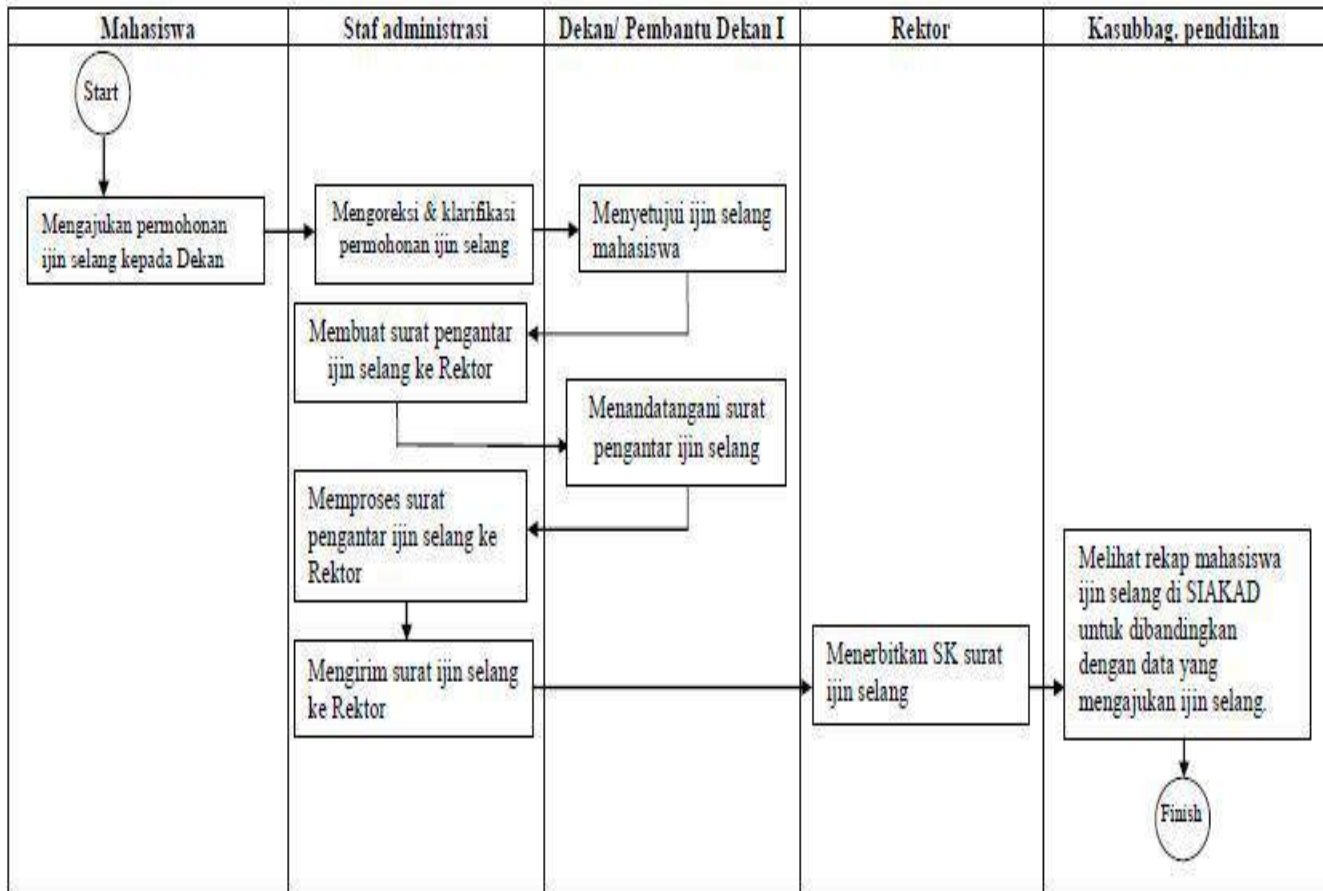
| Mahasiswa | Staf administrasi | Dekan/ Pembantu Dekan I | Rektor | Kasubbag. pendidikan |
|---|---|---|---|---|

Start

Mengajukan permohonan ijin selang kepada Dekan

Mengoreksi & klarifikasi permohonan ijin selang

Menyetujui ijin selang mahasiswa

Membuat surat pengantar ijin selang ke Rektor

Menandatangani surat pengantar ijin selang

Memproses surat pengantar ijin selang ke Rektor

Mengirim surat ijin selang ke Rektor

Menerbitkan SK surat ijin selang

Melihat rekap mahasiswa ijin selang di SIAKAD untuk dibandingkan dengan data yang mengajukan ijin selang.

Finish